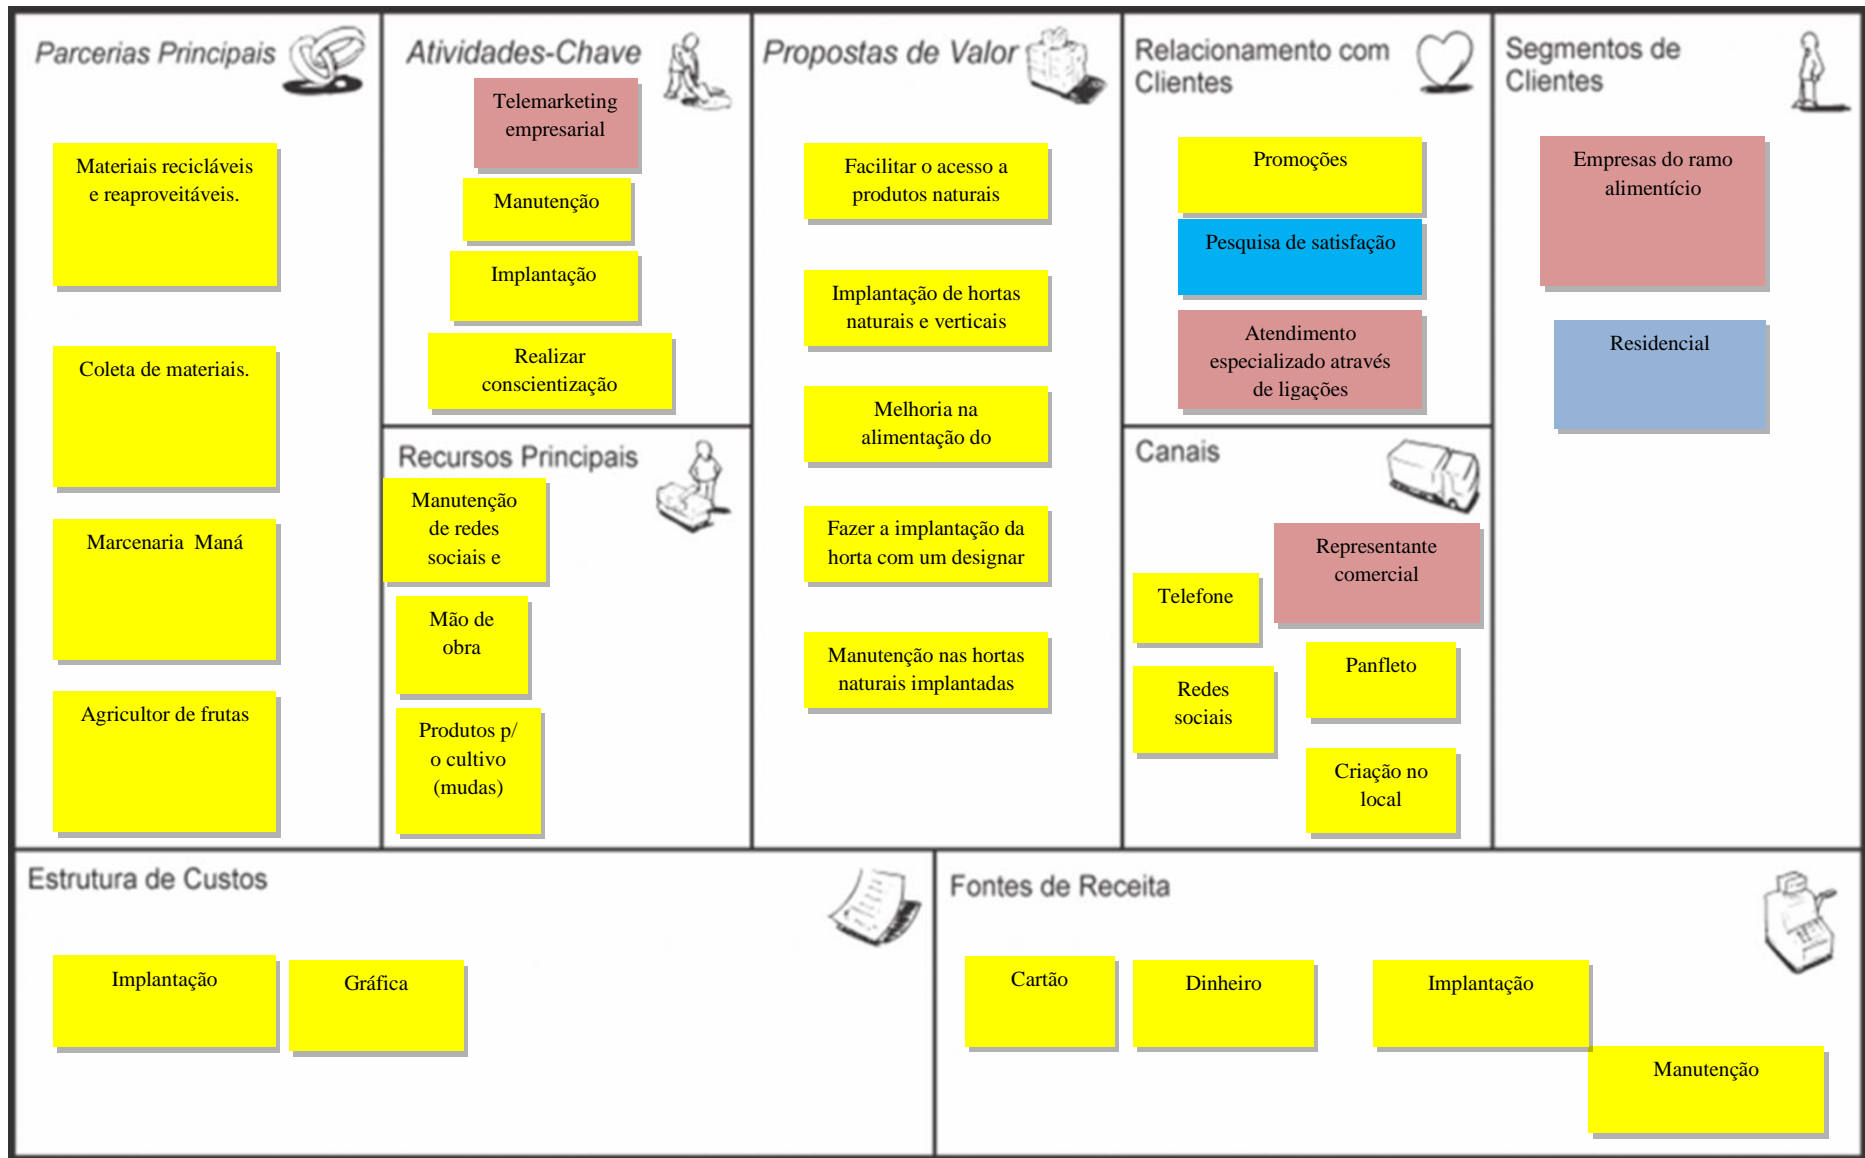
Parcerias Principais

Materiais recicláveis e reaproveitáveis.

Coleta de materiais.

Marcenaria Maná

Agricultor de frutas

Atividades-Chave

Telemarketing empresarial

Manutenção

Implantação

Realizar conscientização

Recursos Principais

Manutenção de redes sociais e

Mão de obra

Produtos p/ o cultivo (mudas)

Propostas de Valor

Facilitar o acesso a produtos naturais

Implantação de hortas naturais e verticais

Melhoria na alimentação do

Fazer a implantação da horta com um designar

Manutenção nas hortas naturais implantadas

Relacionamento com Clientes

Promoções

Pesquisa de satisfação

Atendimento especializado através de ligações

Canais

Representante comercial

Telefone

Panfleto

Redes sociais

Criação no local

Segmentos de Clientes

Empresas do ramo alimentício

Residencial

Estrutura de Custos

Implantação

Gráfica

Fontes de Receita

Cartão

Dinheiro

Implantação

Manutenção